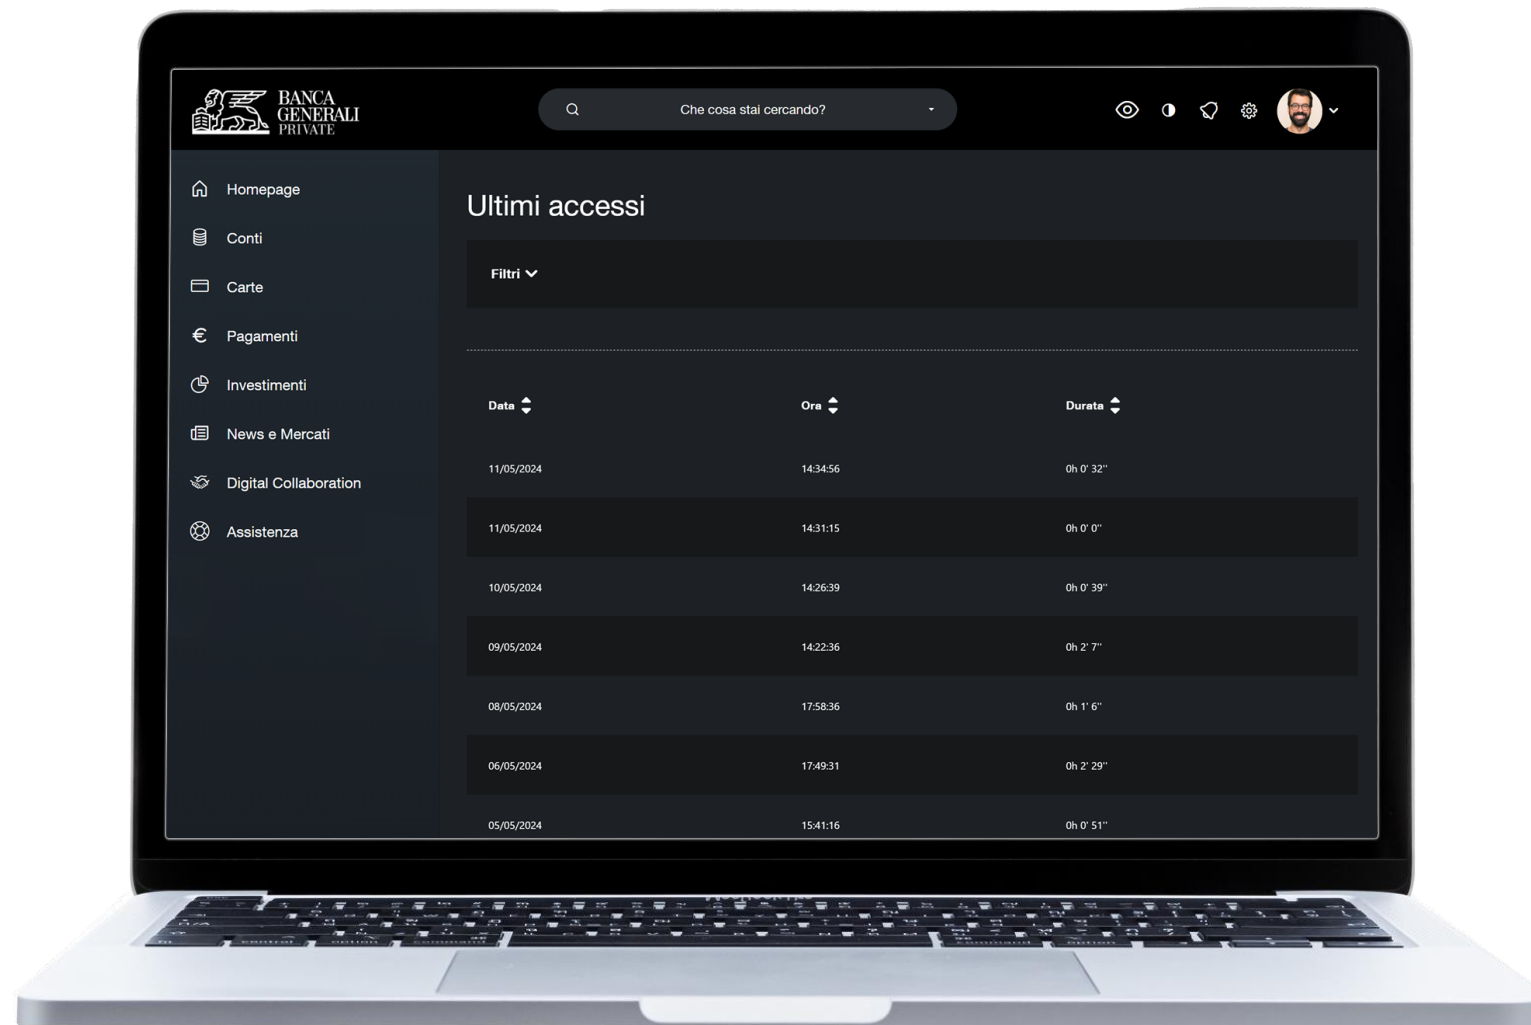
BANCA GENERALI PRIVATE

Che cosa stai cercando?

Homepage
Conti
Carte
Pagamenti
Investimenti
News e Mercati
Digital Collaboration
Assistenza

Ultimi accessi

Filtri

| Data | Ora | Durata |
|---|---|---|
| 11/05/2024 | 14:34:56 | 0h 0' 32'' |
| 11/05/2024 | 14:31:15 | 0h 0' 0'' |
| 10/05/2024 | 14:26:39 | 0h 0' 39'' |
| 09/05/2024 | 14:22:36 | 0h 2' 7'' |
| 08/05/2024 | 17:58:36 | 0h 1' 6'' |
| 06/05/2024 | 17:49:31 | 0h 2' 29'' |
| 05/05/2024 | 15:41:16 | 0h 0' 51'' |